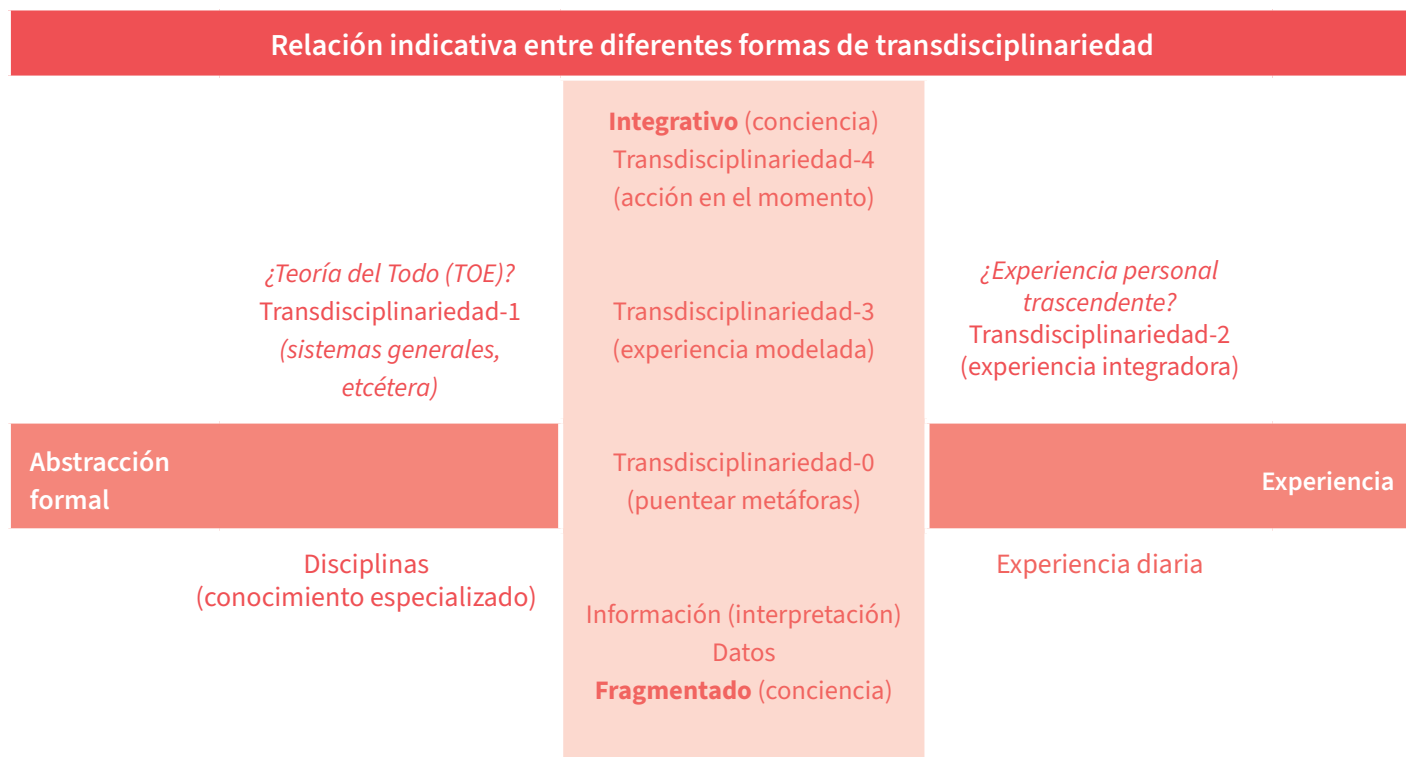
Relación indicativa entre diferentes formas de transdisciplinariedad

Integrativo (conciencia)
Transdisciplinariedad-4
(acción en el momento)

¿Teoría del Todo (TOE)?
Transdisciplinariedad-1
(sistemas generales, etcétera)

Transdisciplinariedad-3
(experiencia modelada)

¿Experiencia personal trascendente?
Transdisciplinariedad-2
(experiencia integradora)

Abstracción formal

Transdisciplinariedad-0
(puentear metáforas)

Experiencia

Disciplinas
(conocimiento especializado)

Experiencia diaria

Información (interpretación)
Datos
Fragmentado (conciencia)